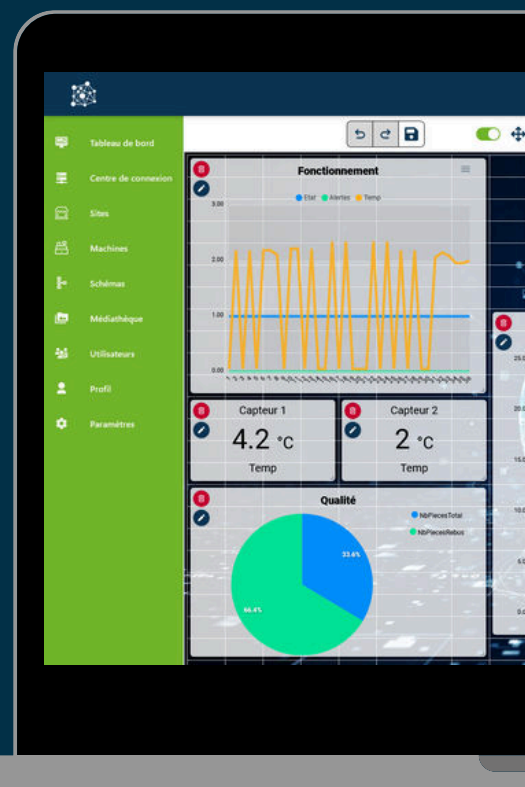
Tableau de bord
Centre de connexion
Sites
Machines
Schémas
Médiathèque
Utilisateurs
Profil
Paramètres

Fonctionnement
Etat Alertes Temp
3.00
2.00
1.00
0.00

Capteur 1
4.2 °C
Temp

Capteur 2
2 °C
Temp

Qualité
NbPiecesTotal
NbPiecesRebus
33.6%
66.4%

25.0
20.0
15.0
10.0
5.0
0.0